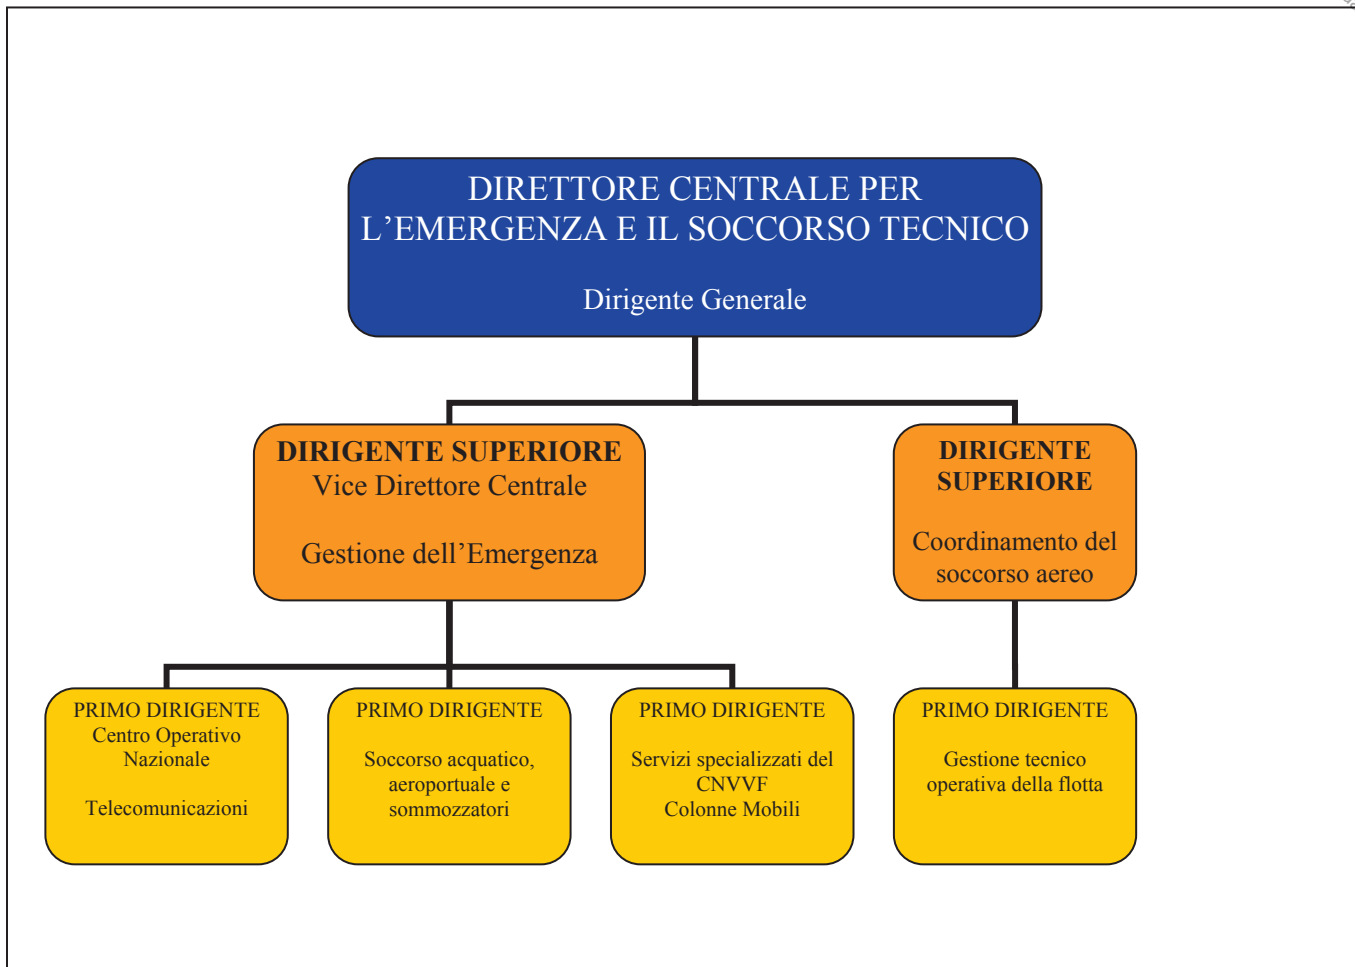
DIRETTORE CENTRALE PER L’EMERGENZA E IL SOCCORSO TECNICO

Dirigente Generale

DIRIGENTE SUPERIORE
Vice Direttore Centrale

Gestione dell’Emergenza

DIRIGENTE SUPERIORE

Coordinamento del soccorso aereo

PRIMO DIRIGENTE
Centro Operativo Nazionale

Telecomunicazioni

PRIMO DIRIGENTE

Soccorso acquatico, aeroportuale e sommozzatori

PRIMO DIRIGENTE

Servizi specializzati del CNVVF
Colonne Mobili

PRIMO DIRIGENTE

Gestione tecnico operativa della flotta